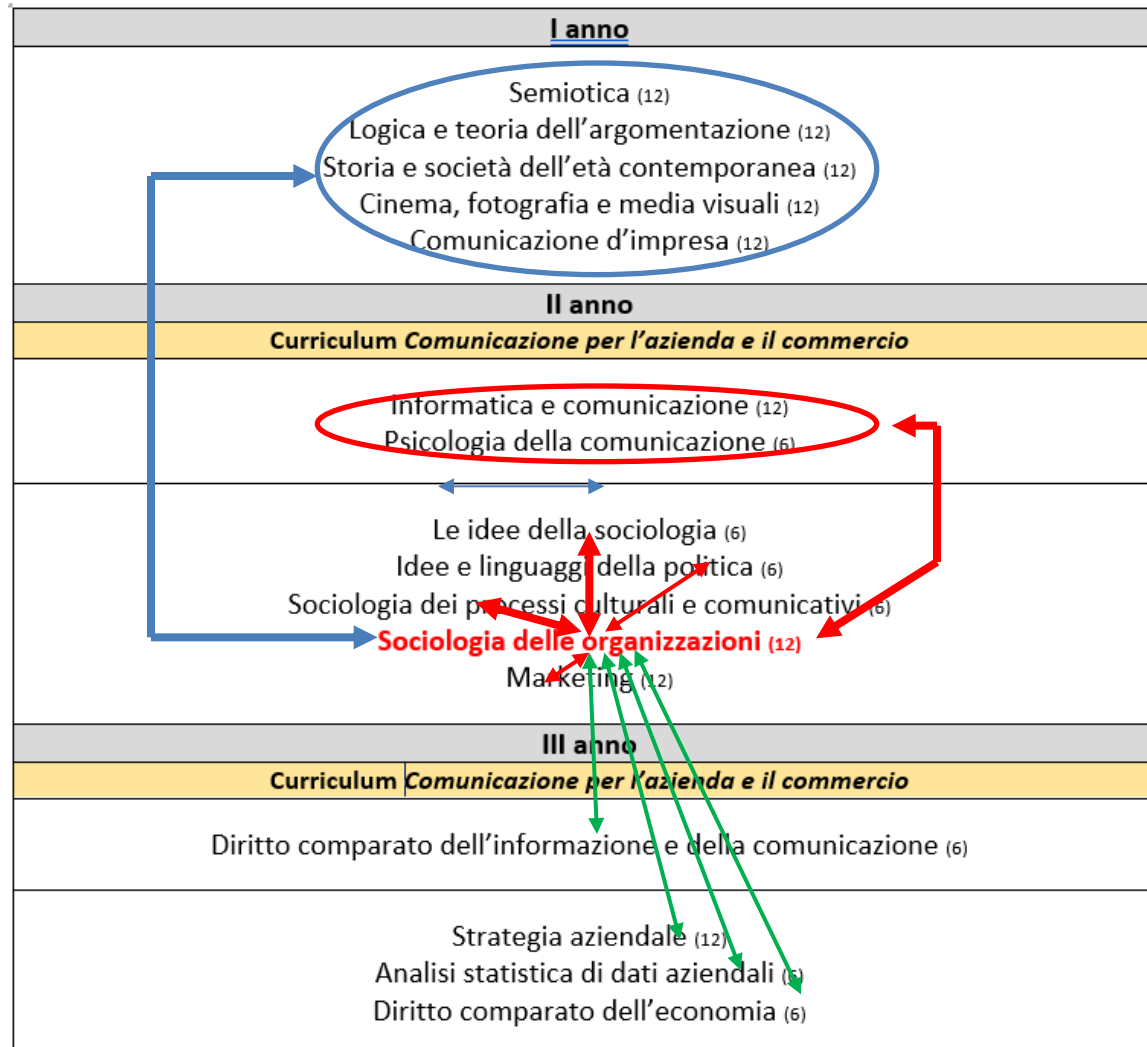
I anno

Semiotica (12)
Logica e teoria dell'argomentazione (12)
Storia e società dell'età contemporanea (12)
Cinema, fotografia e media visuali (12)
Comunicazione d'impresa (12)

II anno

Curriculum *Comunicazione per l'azienda e il commercio*

Informatica e comunicazione (12)
Psicologia della comunicazione (6)

Le idee della sociologia (6)
Idee e linguaggi della politica (6)
Sociologia dei processi culturali e comunicativi (6)
Sociologia delle organizzazioni (12)
Marketing (12)

III anno

Curriculum *Comunicazione per l'azienda e il commercio*

Diritto comparato dell'informazione e della comunicazione (6)

Strategia aziendale (12)
Analisi statistica di dati aziendali (6)
Diritto comparato dell'economia (6)